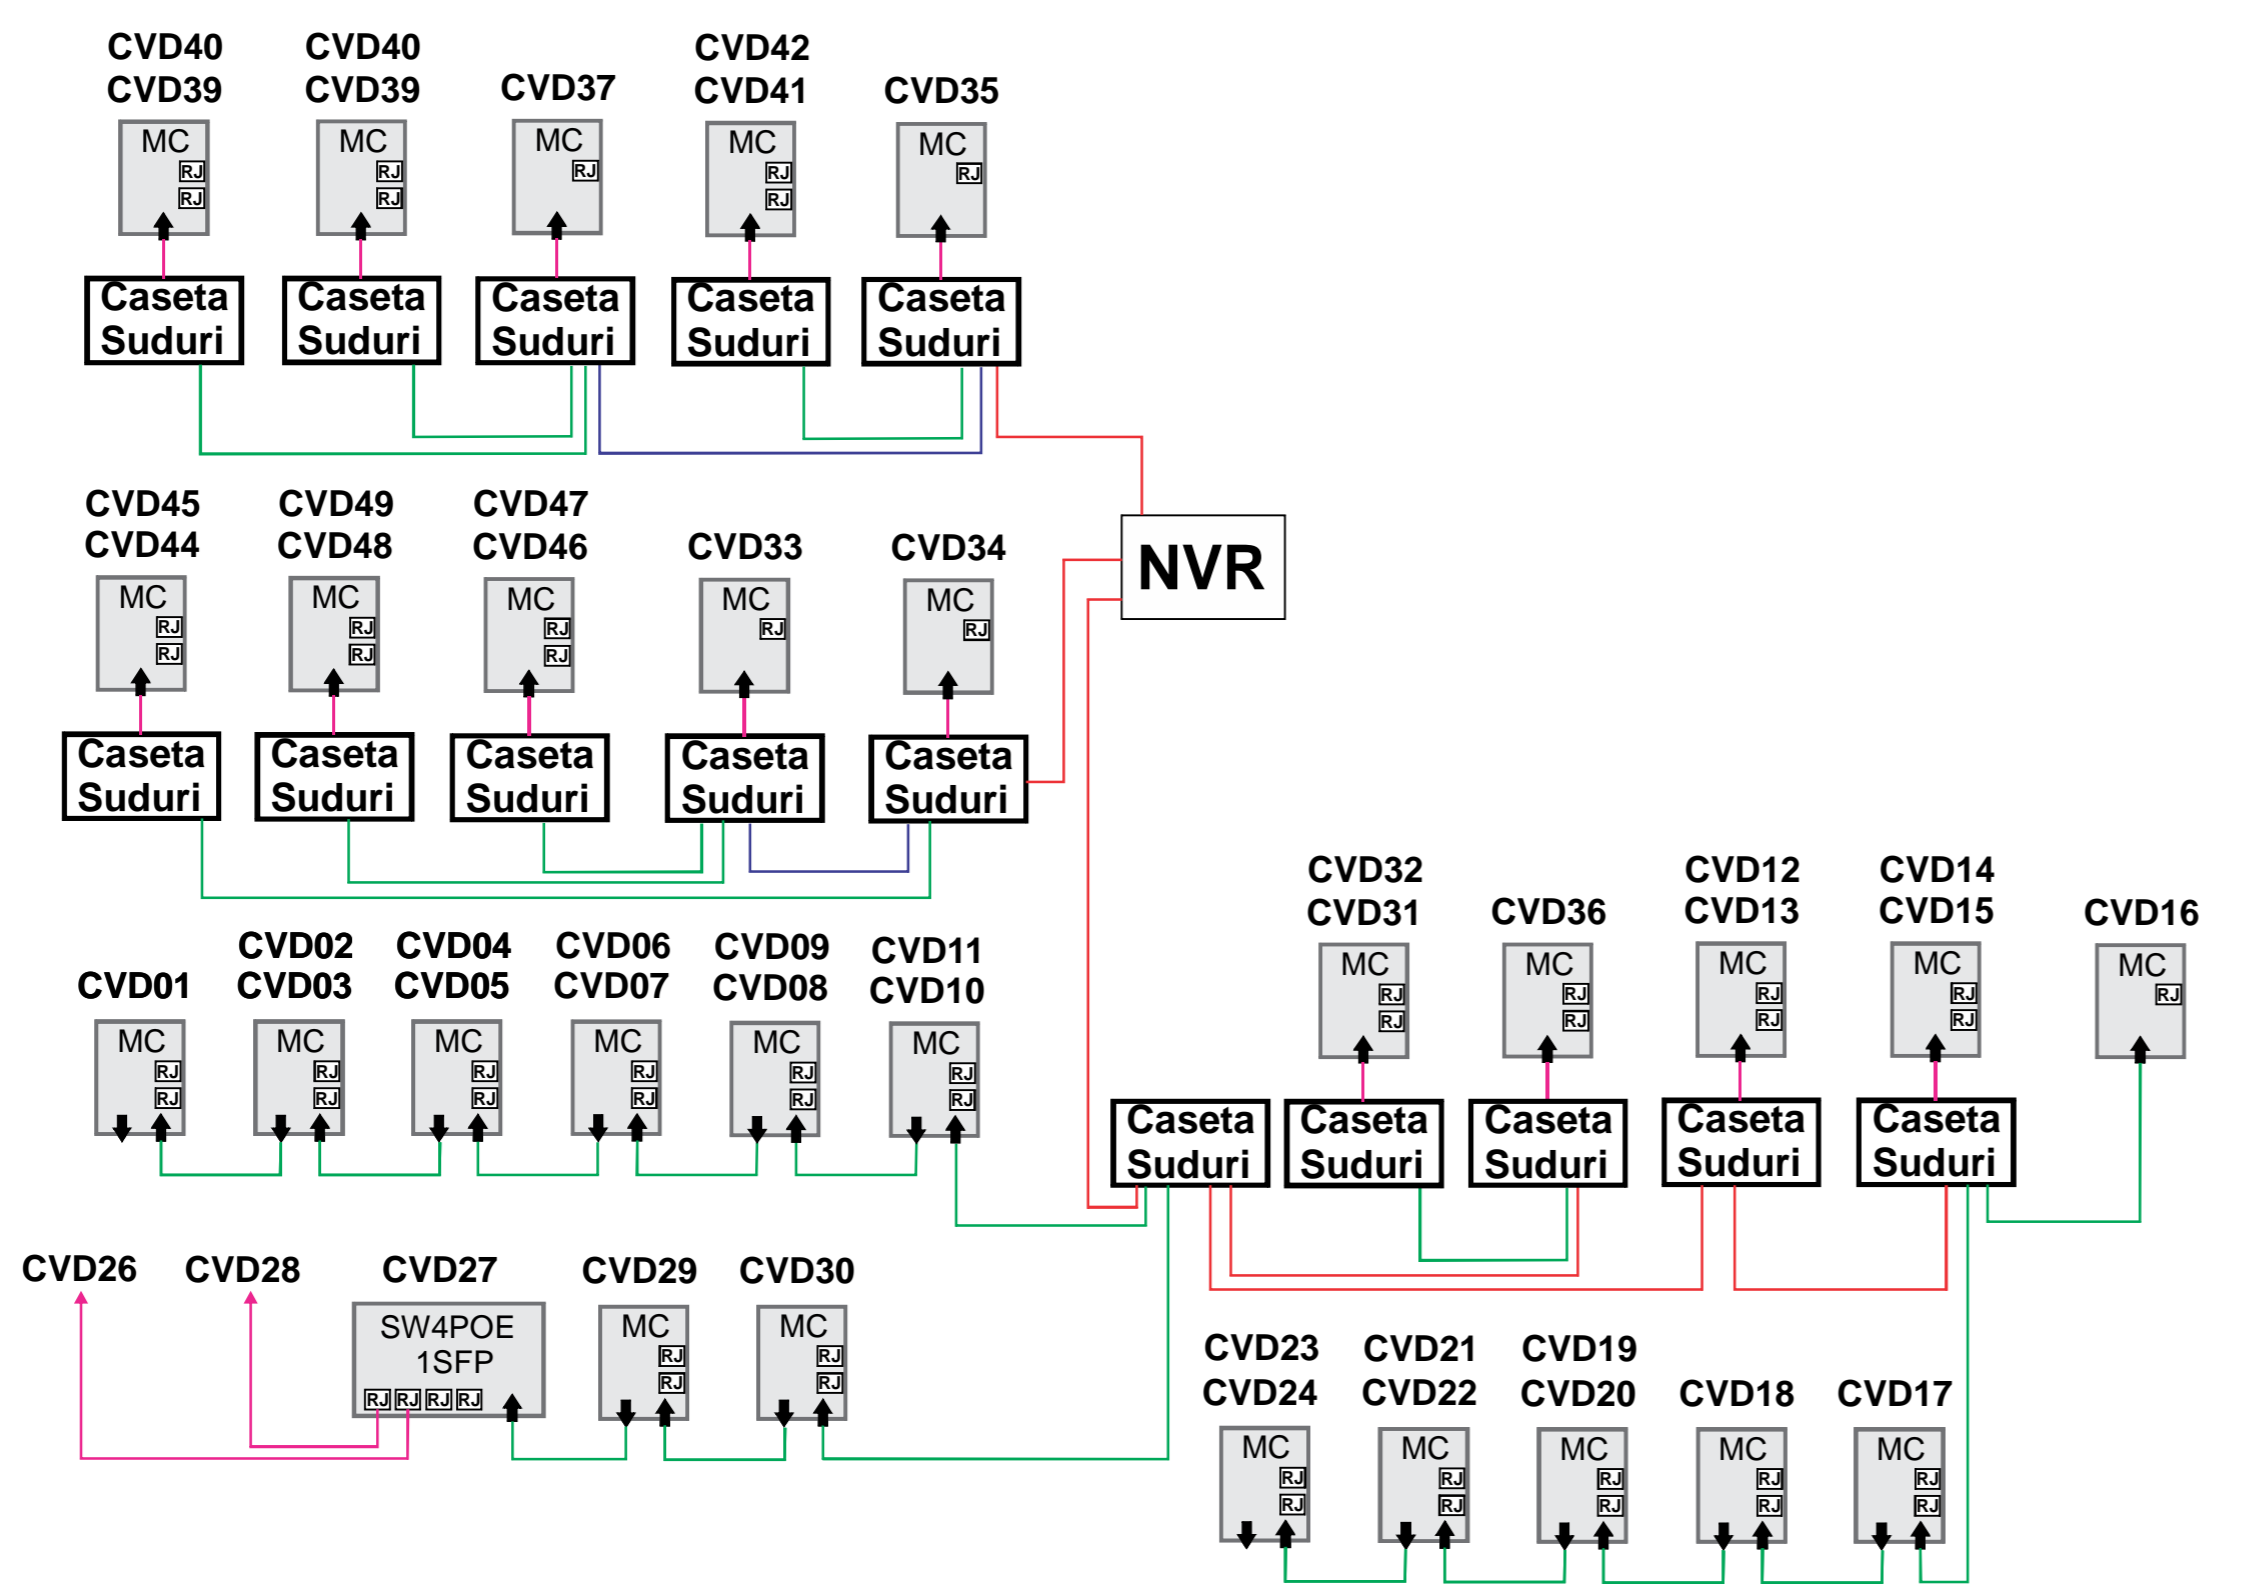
CVD40 CVD39
MC
RJ
RJ
Caseta Suduri

CVD40 CVD39
MC
RJ
RJ
Caseta Suduri

CVD37
MC
RJ
Caseta Suduri

CVD42 CVD41
MC
RJ
RJ
Caseta Suduri

CVD35
MC
RJ
Caseta Suduri

NVR

CVD45 CVD44
MC
RJ
RJ
Caseta Suduri

CVD49 CVD48
MC
RJ
RJ
Caseta Suduri

CVD47 CVD46
MC
RJ
RJ
Caseta Suduri

CVD33
MC
RJ
Caseta Suduri

CVD34
MC
RJ
Caseta Suduri

CVD32 CVD31
MC
RJ
RJ

CVD36
MC
RJ
RJ

CVD12 CVD13
MC
RJ
RJ

CVD14 CVD15
MC
RJ
RJ

CVD16
MC
RJ

Caseta Suduri
Caseta Suduri
Caseta Suduri
Caseta Suduri
Caseta Suduri

CVD01
MC
RJ
RJ

CVD02 CVD03
MC
RJ
RJ

CVD04 CVD05
MC
RJ
RJ

CVD06 CVD07
MC
RJ
RJ

CVD09 CVD08
MC
RJ
RJ

CVD11 CVD10
MC
RJ
RJ

CVD26
CVD28
CVD27
SW4POE 1SFP
RJ RJ RJ RJ

CVD29
MC
RJ
RJ

CVD30
MC
RJ
RJ

CVD23 CVD24
MC
RJ
RJ

CVD21 CVD22
MC
RJ
RJ

CVD19 CVD20
MC
RJ
RJ

CVD18
MC
RJ
RJ

CVD17
MC
RJ
RJ